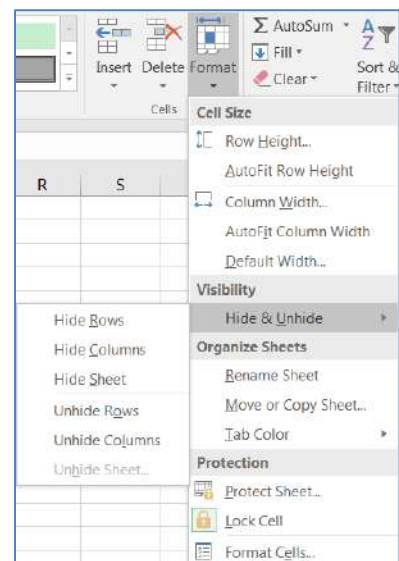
Insert Delete Format

Cells

Σ AutoSum
Fill
Clear

Sort & Filter

R S

Cell Size
Row Height...
AutoFit Row Height
Column Width...
AutoFit Column Width
Default Width...
Visibility
Hide & Unhide
Organize Sheets
Rename Sheet
Move or Copy Sheet...
Tab Color
Protection
Protect Sheet...
Lock Cell
Format Cells...

Hide Rows
Hide Columns
Hide Sheet
Unhide Rows
Unhide Columns
Unhide Sheet...